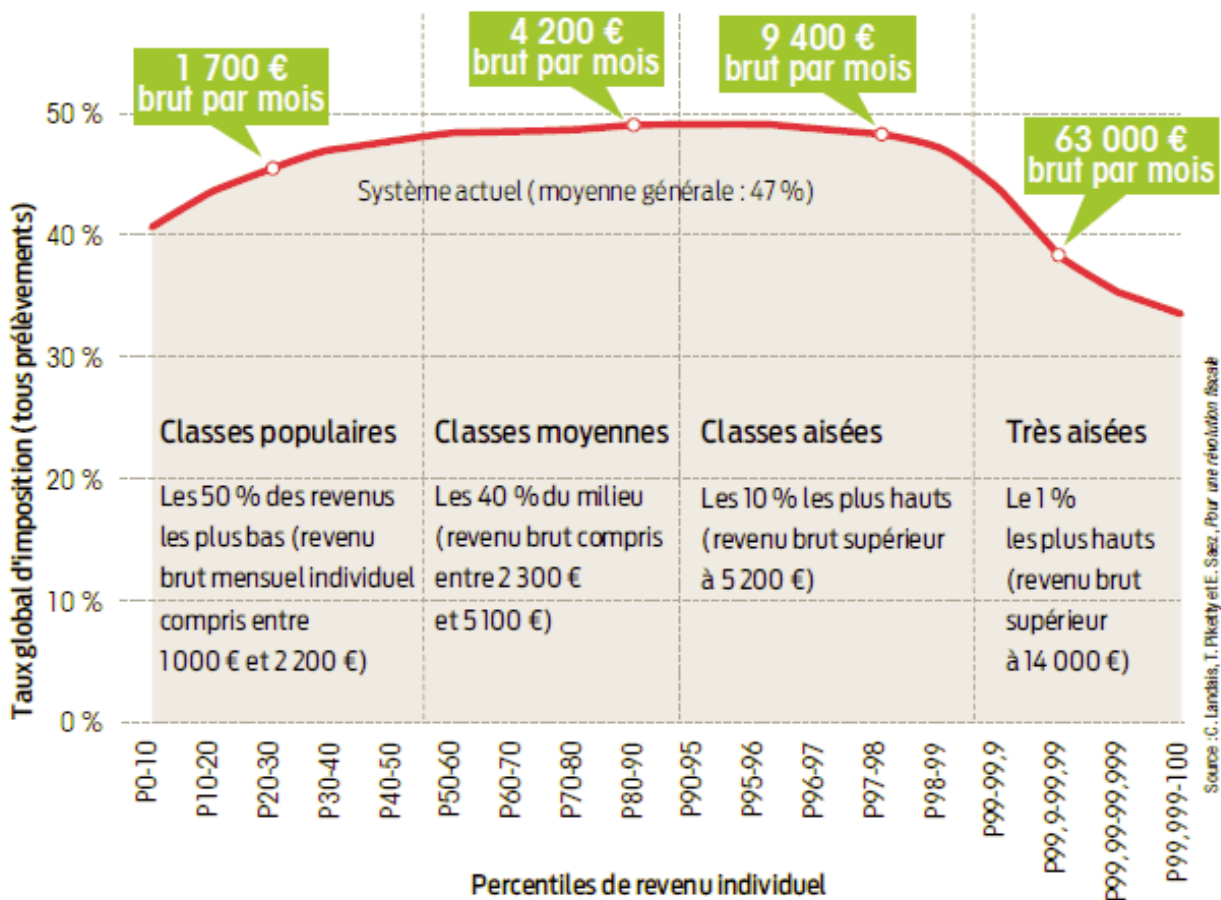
1 700 €
brut par mois

4 200 €
brut par mois

9 400 €
brut par mois

63 000 €
brut par mois

50 %
40 %
30 %
20 %
10 %
0 %

Taux global d'imposition (tous prélèvements)

Système actuel (moyenne générale : 47 %)

Classes populaires

Les 50 % des revenus les plus bas (revenu brut mensuel individuel compris entre 1 000 € et 2 200 €)

Classes moyennes

Les 40 % du milieu (revenu brut compris entre 2 300 € et 5 100 €)

Classes aisées

Les 10 % les plus hauts (revenu brut supérieur à 5 200 €)

Très aisées

Le 1 % les plus hauts (revenu brut supérieur à 14 000 €)

P0-10
P10-20
P20-30
P30-40
P40-50
P50-60
P60-70
P70-80
P80-90
P90-95
P95-96
P96-97
P97-98
P98-99
P99-99,9
P99,9-99,99
P99,99-99,999
P99,999-100

Percentiles de revenu individuel

Source : C. Landais, T. Piketty et E. Saez, Pour une révolution fiscale